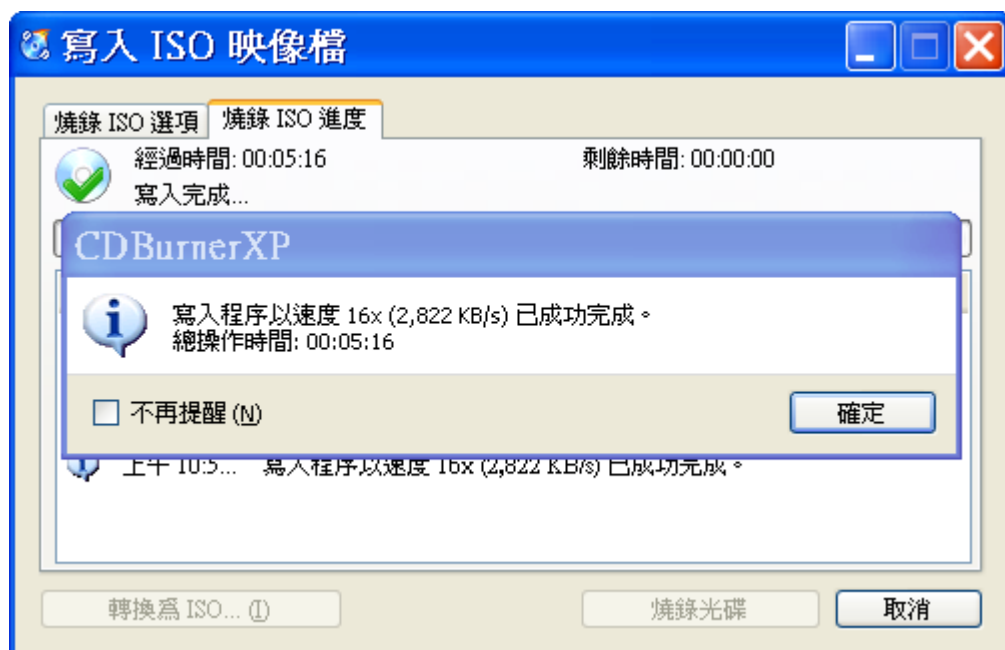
寫入 ISO 映像檔

燒錄 ISO 選項 燒錄 ISO 進度

經過時間: 00:05:16 剩餘時間: 00:00:00

寫入完成...

CDBurnerXP

寫入程序以速度 16x (2,822 KB/s) 已成功完成。
總操作時間: 00:05:16

不再提醒 (N)

確定

上午 10:5... 寫入程序以速度 16x (2,822 KB/s) 已成功完成。

轉換爲 ISO... (I)

燒錄光碟

取消